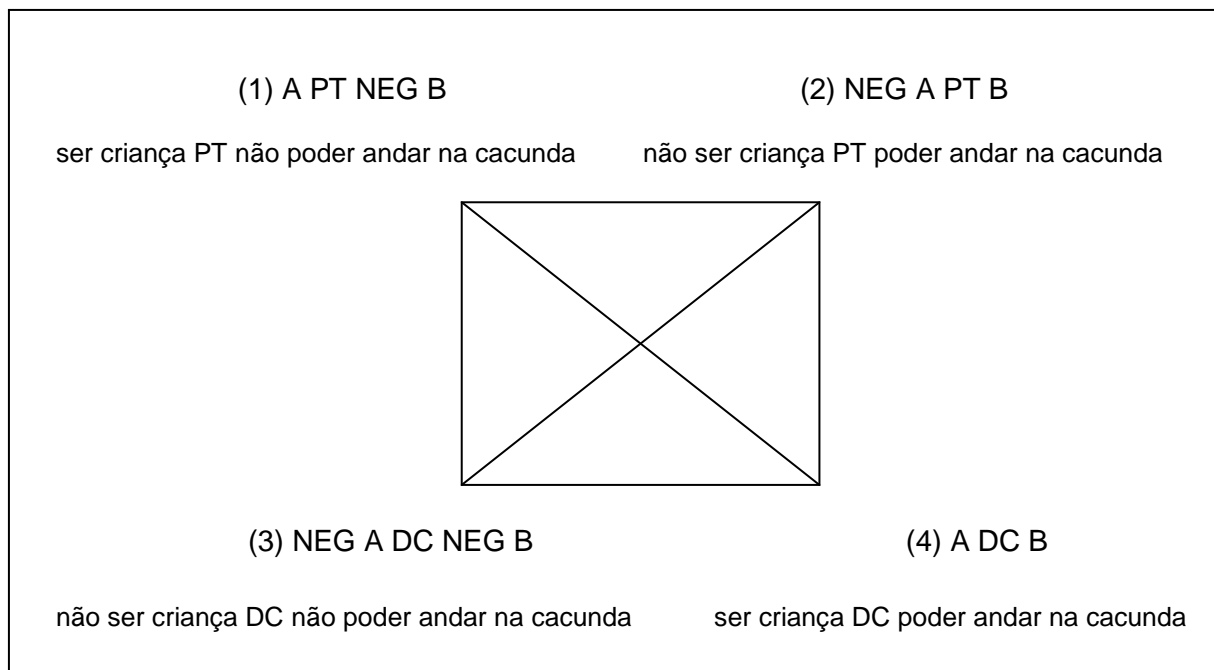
(1) A PT NEG B

ser criança PT não poder andar na cacunda

(2) NEG A PT B

não ser criança PT poder andar na cacunda

(3) NEG A DC NEG B

não ser criança DC não poder andar na cacunda

(4) A DC B

ser criança DC poder andar na cacunda